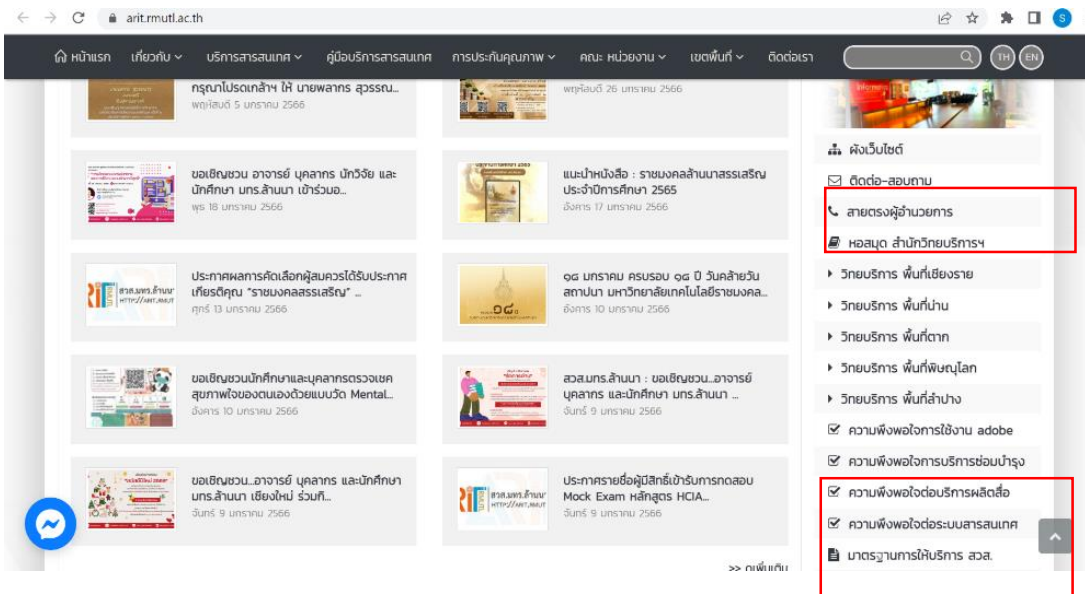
arit.rmutl.ac.th

หน้าแรก เกี่ยวกับ บริการสารสนเทศ คู่มือบริการสารสนเทศ การประกันคุณภาพ คณะ หน่วยงาน เขตพื้นที่ ติดต่อเรา TH EN

กรุณาโปรดเกล้าฯ ให้ นายพลากร สุวรรณ...
พฤหัสบดี 5 มกราคม 2566

พฤหัสบดี 26 มกราคม 2566

ขอเชิญชวน อาจารย์ บุคลากร นักวิจัย และนักศึกษา มทร.ล้านนา เข้าร่วมอ...
พุธ 18 มกราคม 2566

แนะนำหนังสือ : ราชมงคลล้านนาสรรเสริญ ประจำปีการศึกษา 2565
อังคาร 17 มกราคม 2566

ประกาศผลการคัดเลือกผู้สมควรได้รับประกาศเกียรติคุณ "ราชมงคลสรรเสริญ" ...
ศุกร์ 13 มกราคม 2566

๑๘ มกราคม ครบรอบ ๑๘ ปี วันคล้ายวันสถาปนา มหาวิทยาลัยเทคโนโลยีราชมงคล...
อังคาร 10 มกราคม 2566

ขอเชิญชวนนักศึกษาและบุคลากรตรวจเชคสุขภาพใจของตนเองด้วยแบบวัด Mental...
อังคาร 10 มกราคม 2566

สวส.มทร.ล้านนา : ขอเชิญชวน...อาจารย์ บุคลากร และนักศึกษา มทร.ล้านนา ...
จันทร์ 9 มกราคม 2566

ขอเชิญชวน...อาจารย์ บุคลากร และนักศึกษา มทร.ล้านนา เชียงใหม่ ร่วมทำ...
จันทร์ 9 มกราคม 2566

ประกาศรายชื่อผู้มีสิทธิ์เข้ารับการทดสอบ Mock Exam หลักสูตร HCIA...
จันทร์ 9 มกราคม 2566

>> ดูเพิ่มเติม

ผังเว็บไซต์
ติดต่อ-สอบถาม
สายตรงผู้อำนวยการ
หอสมุด สำนักวิทยบริการฯ
วิทยบริการ พื้นที่เชียงราย
วิทยบริการ พื้นที่น่าน
วิทยบริการ พื้นที่ตาก
วิทยบริการ พื้นที่พิษณุโลก
วิทยบริการ พื้นที่ลำปาง
ความพึงพอใจการใช้งาน adobe
ความพึงพอใจการบริการซ่อมบำรุง
ความพึงพอใจต่อบริการผลิตสื่อ
ความพึงพอใจต่อระบบสารสนเทศ
มาตรฐานการให้บริการ สวส.